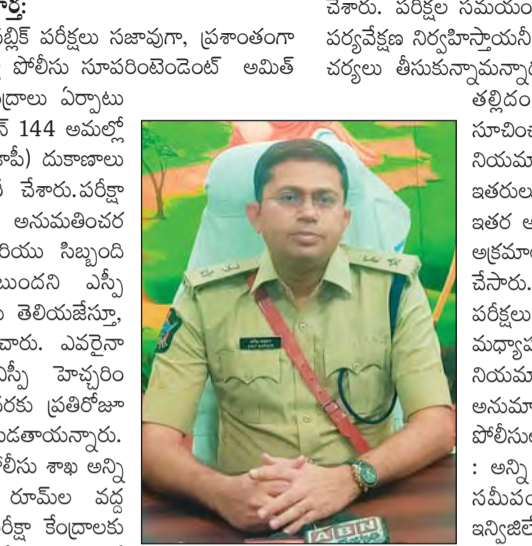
ర్త:
బ్లిక్ పరీక్షలు సజావుగా, ప్రశాంతంగా పోలీసు సూపరింటెండెంట్ అమిత్

ంద్రాలు ఏర్పాటు
న్ 144 అమల్లో
కాపీ) దుకాణాలు
చేశారు. పరీక్షా
అనుమతించర
రియు సిబ్బంది
బుందని ఎస్పీ
తెలియజేస్తూ,
రు. ఎవరైనా
స్పీ హెచ్చరిం
రకు ప్రతిరోజూ
ండతాయన్నారు.
లీసు శాఖ అన్ని
రూమ్‌ల వద్ద
రీక్షా కేంద్రాలకు

చేశారు. పరీక్షల సమయం
పర్యవేక్షణ నిర్వహిస్తాయనీ
చర్యలు తీసుకున్నామన్నా

తల్లిదం
సూచించ
నియమ
ఇతరుల
ఇతర అ
అక్రమాల
చేసారు.
పరీక్షలు
మధ్యాహ
నియమ
అనుమా
పోలీసుల
: అన్ని
సమీపం
ఇన్విజిలే

ABN